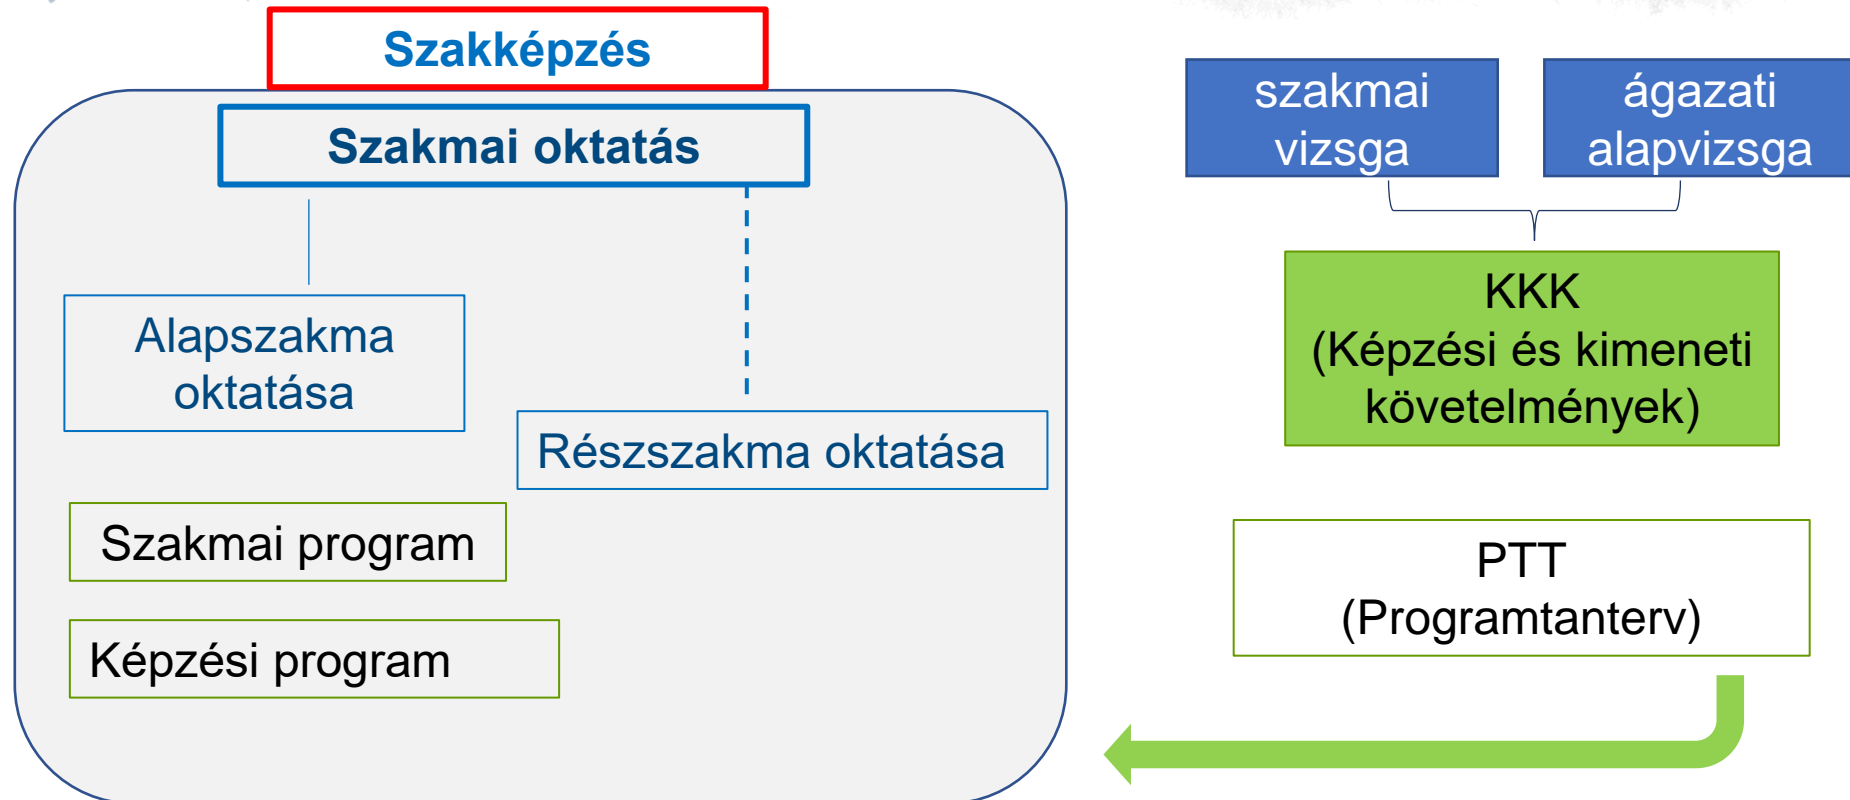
Szakképzés

Szakmai oktatás

Alapszakma oktatása

Részszakma oktatása

Szakmai program

Képzési program

szakmai vizsga

ágazati alapvizsga

KKK
(Képzési és kimeneti követelmények)

PTT
(Programtanterv)